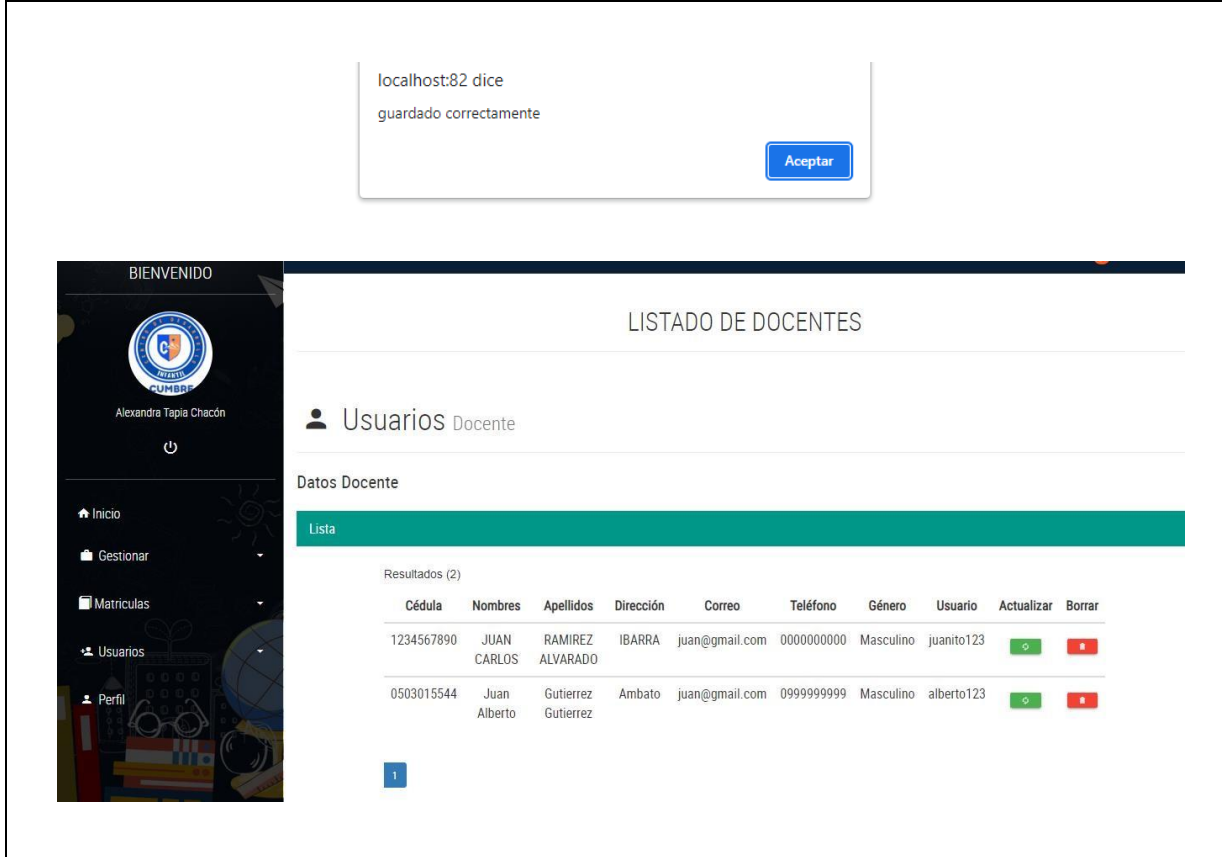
localhost:82 dice

guardado correctamente

Aceptar

BIENVENIDO

CUMBRE

Alexandra Tapia Chacón

Inicio

Gestionar

Matriculas

Usuarios

Perfil

LISTADO DE DOCENTES

Usuarios Docente

Datos Docente

Lista

Resultados (2)

| Cédula | Nombres | Apellidos | Dirección | Correo | Teléfono | Género | Usuario | Actualizar | Borrar |
|---|---|---|---|---|---|---|---|---|---|
| 1234567890 | JUAN CARLOS | RAMIREZ ALVARADO | IBARRA | juan@gmail.com | 0000000000 | Masculino | juanito123 | | |
| 0503015544 | Juan Alberto | Gutierrez Gutierrez | Ambato | juan@gmail.com | 0999999999 | Masculino | alberto123 | | |

1